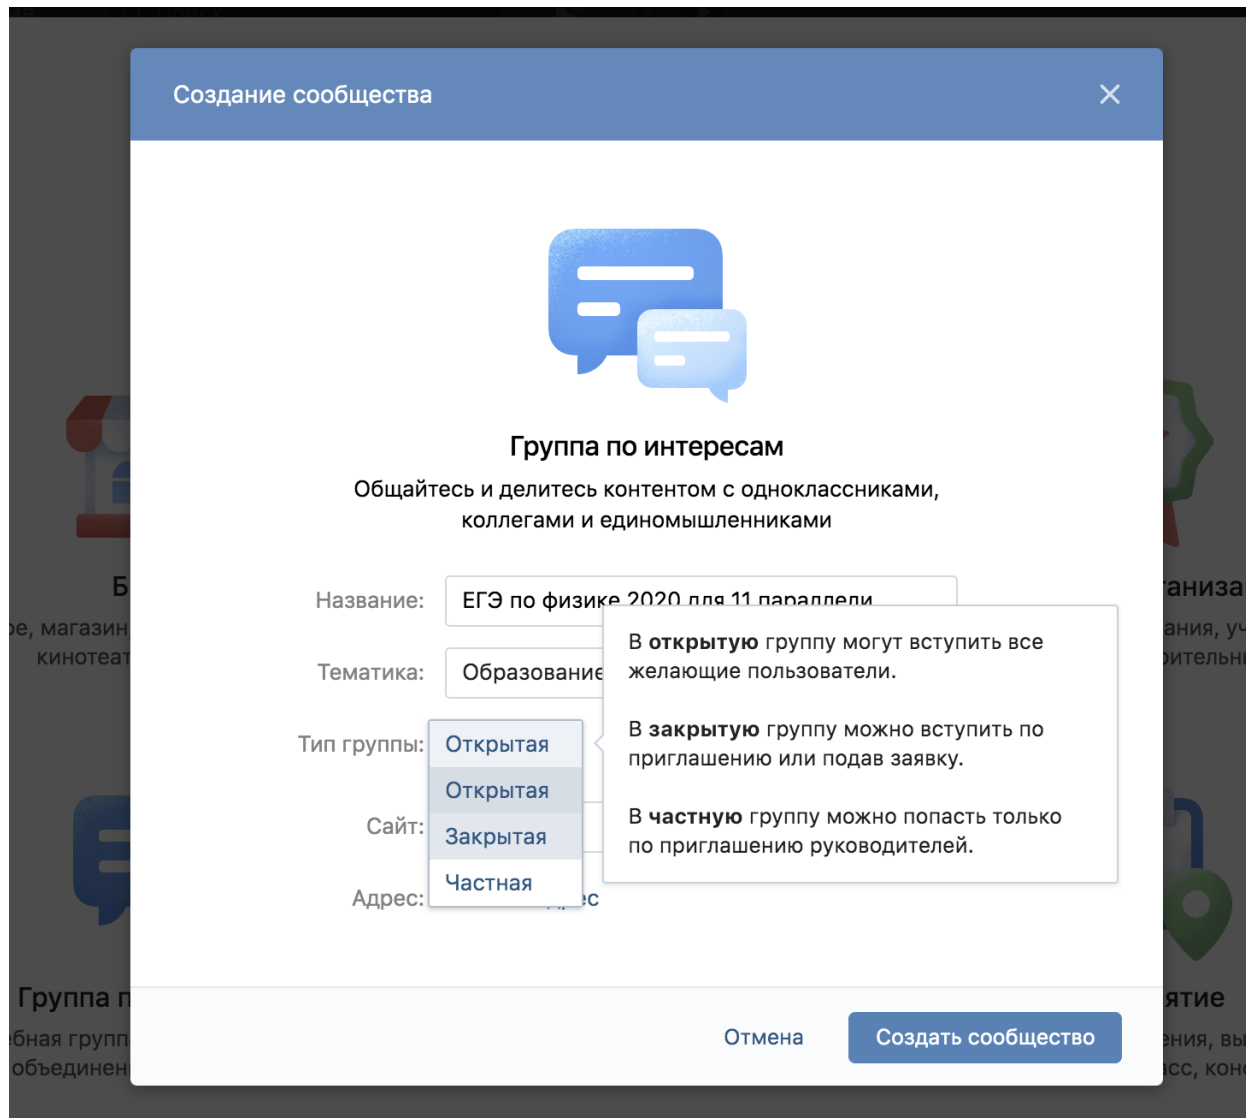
Создание сообщества

Группа по интересам

Общайтесь и делитесь контентом с одноклассниками, коллегами и единомышленниками

Название: ЕГЭ по физике 2020 для 11 параллели

Тематика: Образование

Тип группы: Открытая

Открытая
Закрытая
Частная

Сайт:

Адрес: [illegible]ес

В **открытую** группу могут вступить все желающие пользователи.

В **закрытую** группу можно вступить по приглашению или подав заявку.

В **частную** группу можно попасть только по приглашению руководителей.

Отмена

Создать сообщество

Б
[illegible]е, магазин
кинотеат

Группа п
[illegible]бная групп
объединен

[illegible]аниза
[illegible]ания, у
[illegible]ительн

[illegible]ятие
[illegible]ения, вы
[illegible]сс, кон